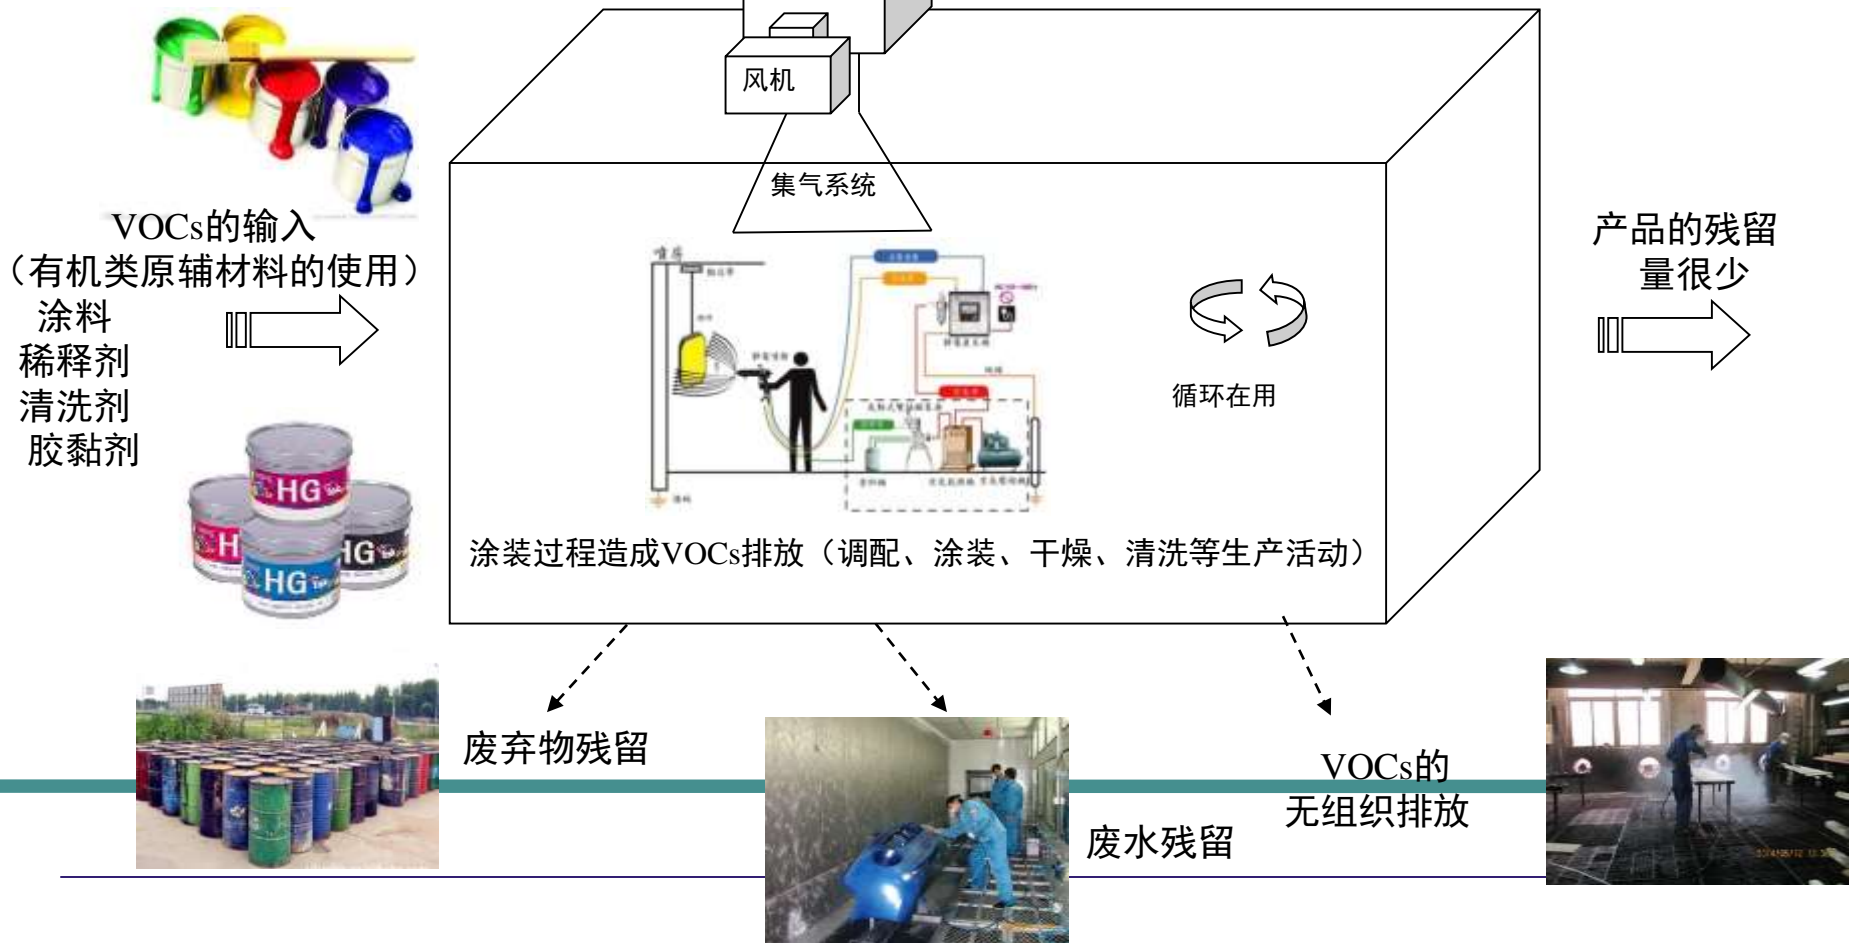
风机

集气系统

VOCs的输入
（有机类原辅材料的使用）
涂料
稀释剂
清洗剂
胶黏剂

HG

循环在用

涂装过程造成VOCs排放（调配、涂装、干燥、清洗等生产活动）

产品的残留
量很少

废弃物残留

废水残留

VOCs的
无组织排放